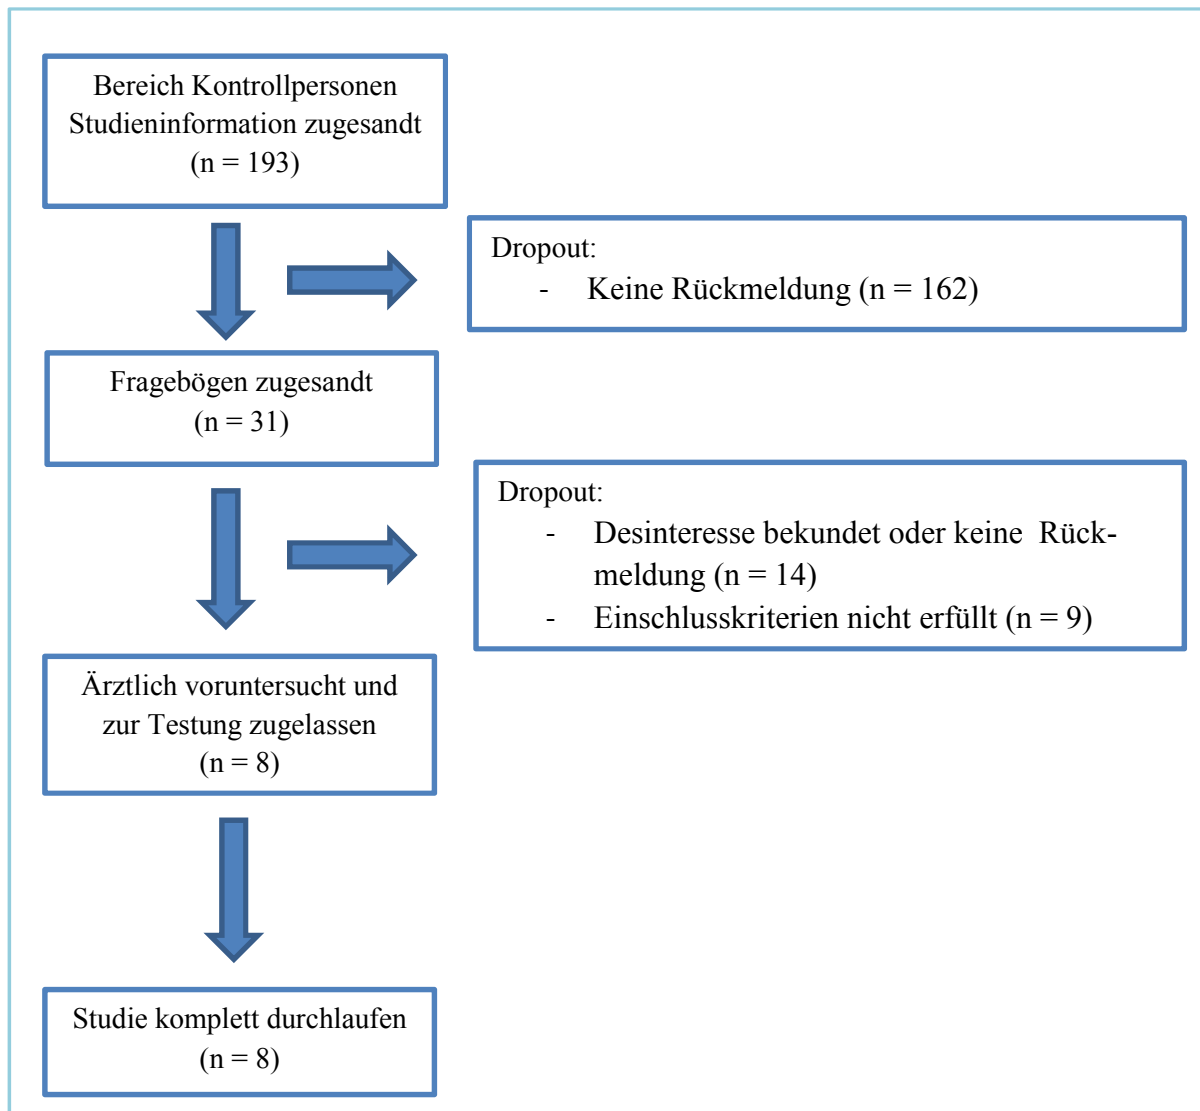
Bereich Kontrollpersonen Studieninformation zugesandt (n = 193)

Dropout:
- Keine Rückmeldung (n = 162)

Fragebögen zugesandt (n = 31)

Dropout:
- Desinteresse bekundet oder keine Rückmeldung (n = 14)
- Einschlusskriterien nicht erfüllt (n = 9)

Ärztlich voruntersucht und zur Testung zugelassen (n = 8)

Studie komplett durchlaufen (n = 8)